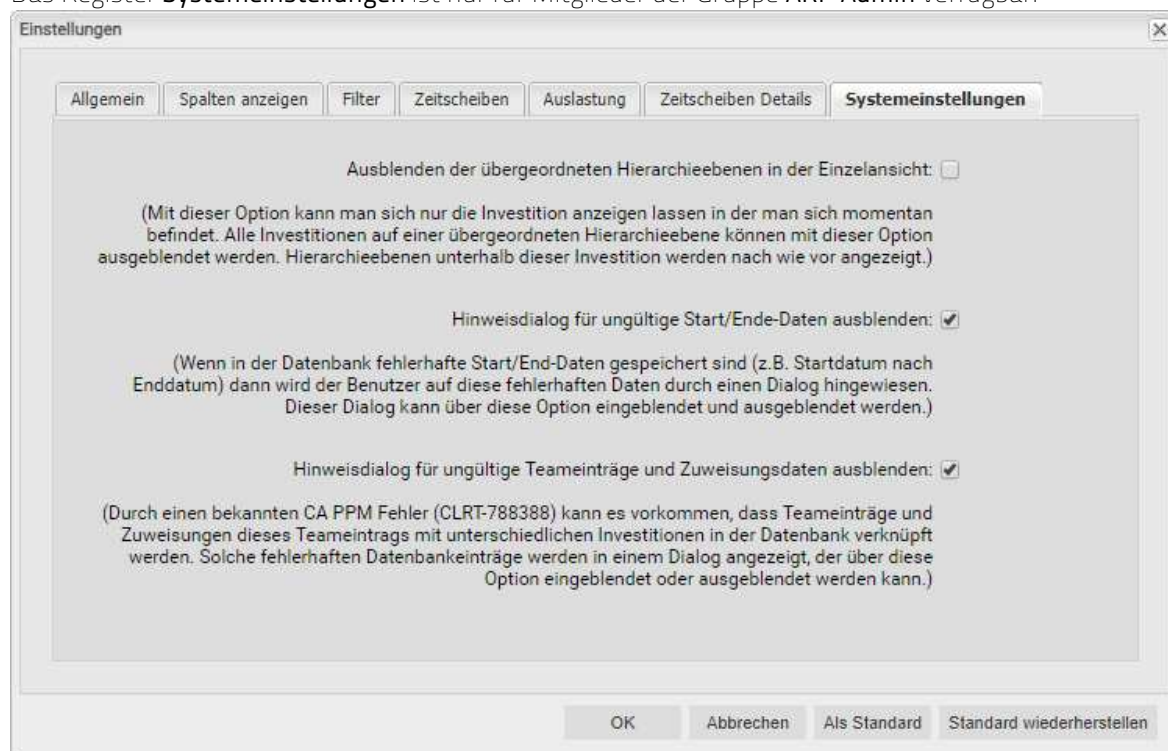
Das Register **Systemeinstellungen** ist nur für Mitglieder der Gruppe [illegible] verfügbar

Einstellungen

Allgemein | Spalten anzeigen | Filter | Zeitscheiben | Auslastung | Zeitscheiben Details | **Systemeinstellungen**

Ausblenden der übergeordneten Hierarchieebenen in der Einzelansicht:

(Mit dieser Option kann man sich nur die Investition anzeigen lassen in der man sich momentan befindet. Alle Investitionen auf einer übergeordneten Hierarchieebene können mit dieser Option ausgeblendet werden. Hierarchieebenen unterhalb dieser Investition werden nach wie vor angezeigt.)

Hinweisdialog für ungültige Start/Ende-Daten ausblenden: ✔

(Wenn in der Datenbank fehlerhafte Start/End-Daten gespeichert sind (z.B. Startdatum nach Enddatum) dann wird der Benutzer auf diese fehlerhaften Daten durch einen Dialog hingewiesen. Dieser Dialog kann über diese Option eingeblendet und ausgeblendet werden.)

Hinweisdialog für ungültige Teameinträge und Zuweisungsdaten ausblenden: ✔

(Durch einen bekannten CA PPM Fehler (CLRT-788388) kann es vorkommen, dass Teameinträge und Zuweisungen dieses Teameintrags mit unterschiedlichen Investitionen in der Datenbank verknüpft werden. Solche fehlerhaften Datenbankeinträge werden in einem Dialog angezeigt, der über diese Option eingeblendet oder ausgeblendet werden kann.)

OK | Abbrechen | Als Standard | Standard wiederherstellen